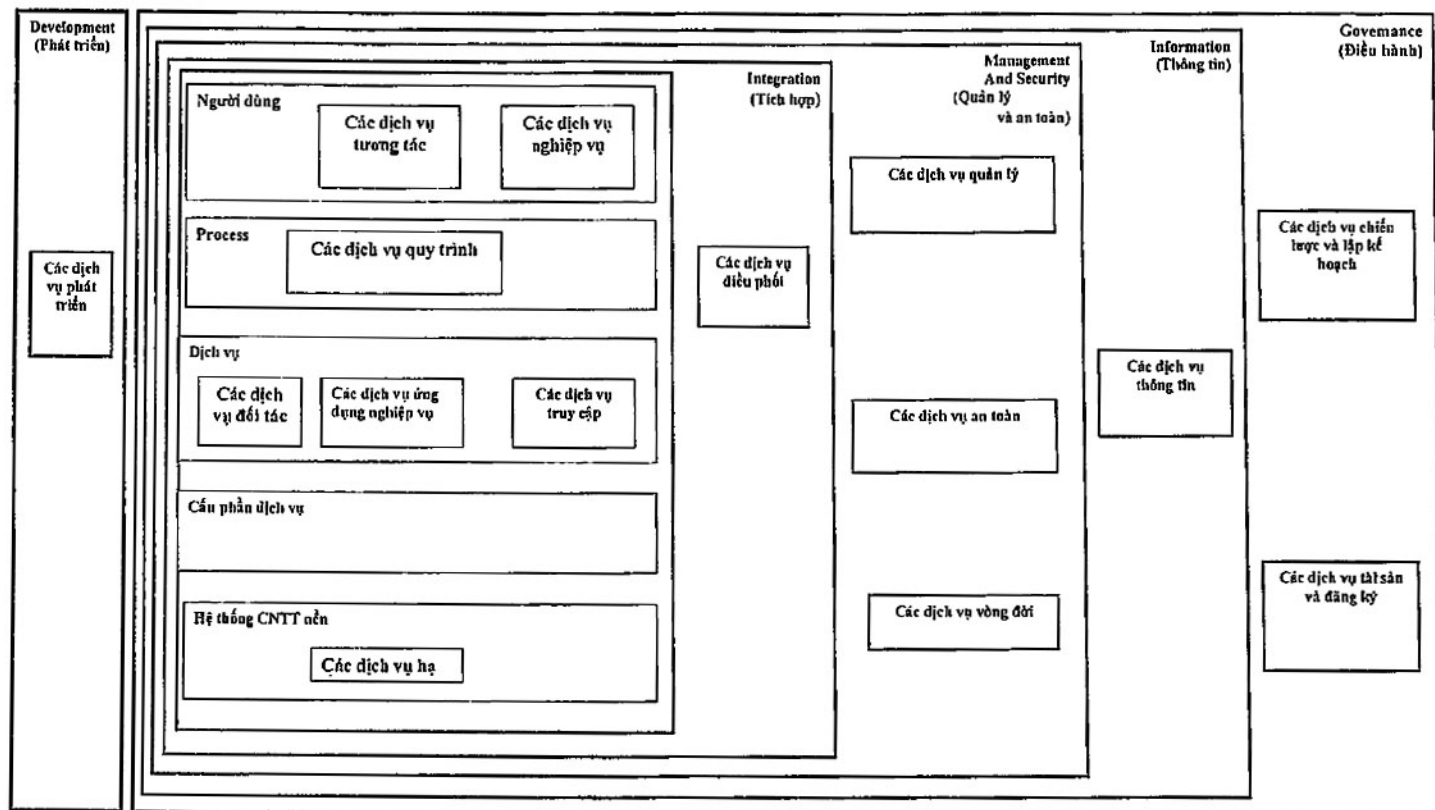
Development (Phát triển)

Các dịch vụ phát triển

Govemance (Điều hành)

Các dịch vụ chiến lược và lập kế hoạch

Các dịch vụ tài sản và đăng ký

Information (Thông tin)

Các dịch vụ thông tin

Management And Security (Quản lý và an toàn)

Các dịch vụ quản lý

Các dịch vụ an toàn

Các dịch vụ vòng đời

Integration (Tích hợp)

Các dịch vụ điều phối

Người dùng

Các dịch vụ tương tác

Các dịch vụ nghiệp vụ

Process

Các dịch vụ quy trình

Dịch vụ

Các dịch vụ đối tác

Các dịch vụ ứng dụng nghiệp vụ

Các dịch vụ truy cập

Cấu phần dịch vụ

Hệ thống CNTT nền

Các dịch vụ hạ